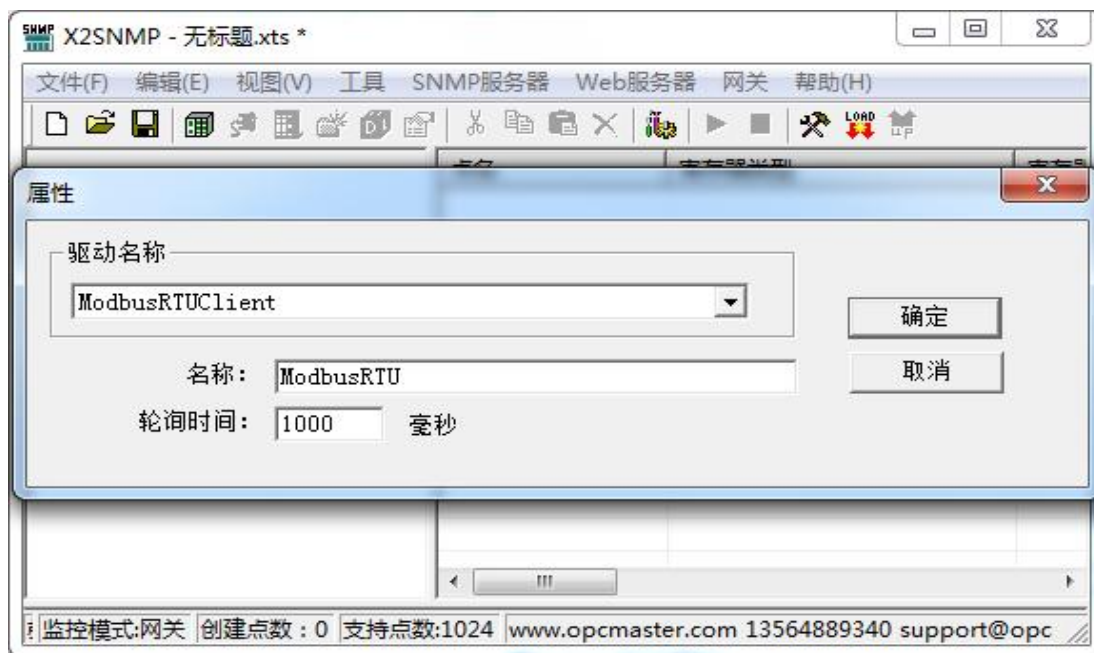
X2SNMP - 无标题.xts *

文件(F) 编辑(E) 视图(V) 工具 SNMP服务器 Web服务器 网关 帮助(H)

属性

驱动名称

ModbusRTUClient

确定

取消

名称: ModbusRTU

轮询时间: 1000 毫秒

监控模式:网关 创建点数：0 支持点数:1024 www.opcmaster.com 13564889340 support@opc